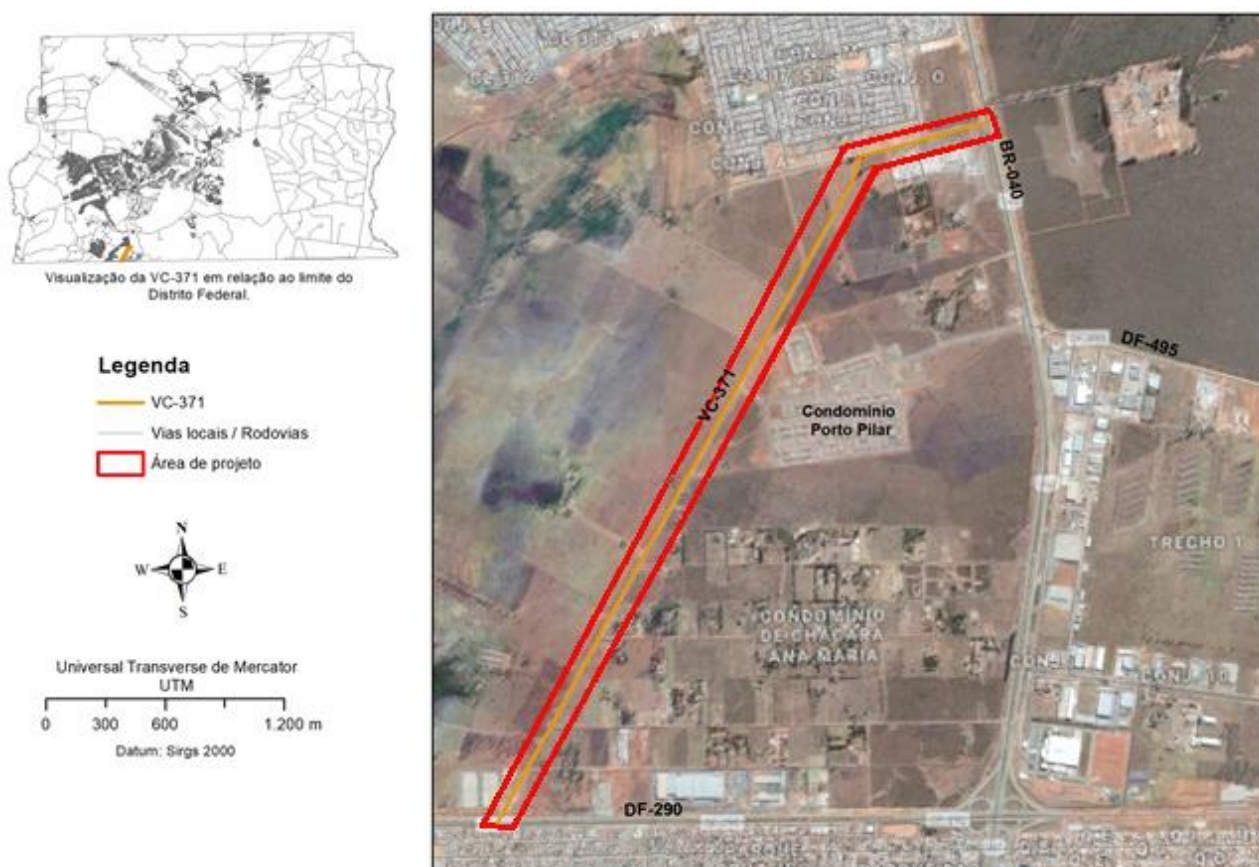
Visualização da VC-371 em relação ao limite do Distrito Federal.

Legenda
VC-371
Vias locais / Rodovias
Área de projeto

N
W
E
S

Universal Transverse de Mercator
UTM
0 300 600 1.200 m
Datum: Sirgs 2000

CONJ. O
CONJ. E
CONJ. A
BR-040
DF-495
VC-371
Condomínio Porto Pilar
TRECHO 1
CONDOMÍNIO DE CHÁCARA ANA MARIA
CONJ. 10
DF-290